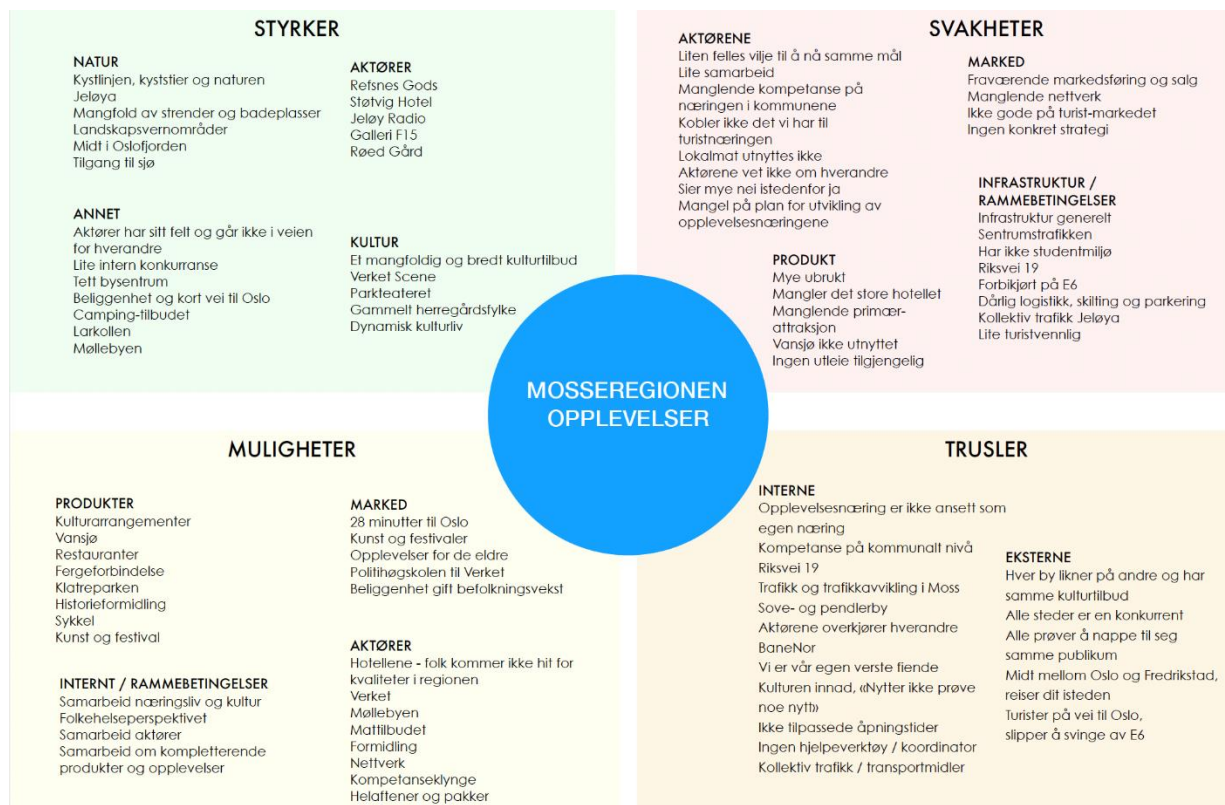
STYRKER

NATUR
Kystlinjen, kyststier og naturen
Jeløya
Mangfold av strender og badeplasser
Landskapsvernområder
Midt i Oslofjorden
Tilgang til sjø

AKTØRER
Refsnes Gods
Støtvig Hotel
Jeløy Radio
Galleri F15
Røed Gård

ANNET
Aktører har sitt felt og går ikke i veien for hverandre
Lite intern konkurranse
Tett bysentrum
Beliggenhet og kort vei til Oslo
Camping-tilbudet
Larkollen
Møllebyen

KULTUR
Et mangfoldig og bredt kulturtilbud
Verket Scene
Parkteateret
Gammelt herregårdsfylke
Dynamisk kulturliv

SVAKHETER

AKTØRENE
Liten felles vilje til å nå samme mål
Lite samarbeid
Manglende kompetanse på næringen i kommunene
Kobler ikke det vi har til turistnæringen
Lokalmat utnyttes ikke
Aktørene vet ikke om hverandre
Sier mye nei istedenfor ja
Mangel på plan for utvikling av opplevelsesnæringene

MARKED
Fraværende markedsføring og salg
Manglende nettverk
Ikke gode på turist-markedet
Ingen konkret strategi

INFRASTRUKTUR / RAMMEBETINGELSER
Infrastruktur generelt
Sentrumstrafikken
Har ikke studentmiljø
Riksvei 19
Forbikjørt på E6
Dårlig logistikk, skilting og parkering
Kollektiv trafikk Jeløya
Lite turistvennlig

PRODUKT
Mye ubrukt
Mangler det store hotellet
Manglende primærattraksjon
Vansjø ikke utnyttet
Ingen utleie tilgjengelig

MOSSEREGIONEN OPPLEVELSER

MULIGHETER

PRODUKTER
Kulturarrangementer
Vansjø
Restauranter
Fergeforbindelse
Klatreparken
Historieformidling
Sykkel
Kunst og festival

MARKED
28 minutter til Oslo
Kunst og festivaler
Opplevelser for de eldre
Politihøgskolen til Verket
Beliggenhet gift befolkningsvekst

INTERNT / RAMMEBETINGELSER
Samarbeid næringsliv og kultur
Folkehelseperspektivet
Samarbeid aktører
Samarbeid om kompletterende produkter og opplevelser

AKTØRER
Hotellene - folk kommer ikke hit for kvaliteter i regionen
Verket
Møllebyen
Mattilbudet
Formidling
Nettverk
Kompetanseklynge
Helaftener og pakker

TRUSLER

INTERNE
Opplevelsesnæring er ikke ansett som egen næring
Kompetanse på kommunalt nivå
Riksvei 19
Trafikk og trafikkavvikling i Moss
Sove- og pendlerby
Aktørene overkjører hverandre
BaneNor
Vi er vår egen verste fiende
Kulturen innad, «Nytter ikke prøve noe nytt»
Ikke tilpassede åpningstider
Ingen hjelpeverktøy / koordinator
Kollektiv trafikk / transportmidler

EKSTERNE
Hver by likner på andre og har samme kulturtilbud
Alle steder er en konkurrent
Alle prøver å nappe til seg samme publikum
Midt mellom Oslo og Fredrikstad, reiser dit isteden
Turister på vei til Oslo, slipper å svinge av E6